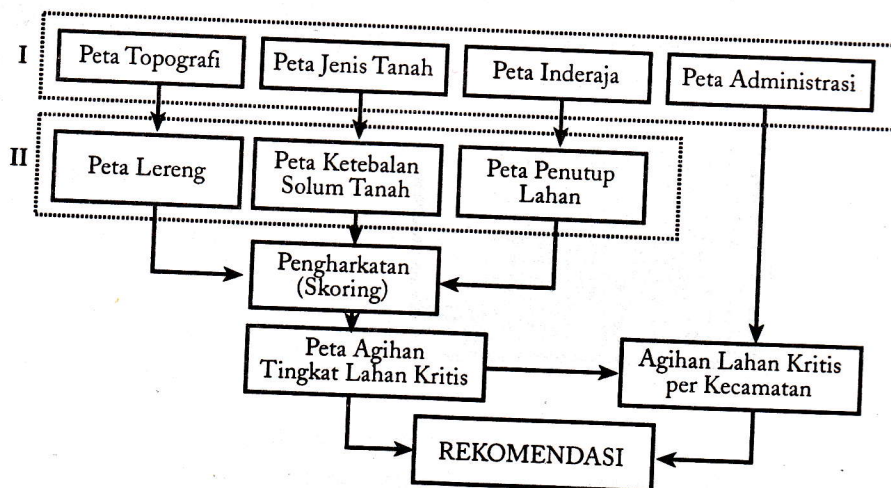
I

Peta Topografi

Peta Jenis Tanah

Peta Inderaja

Peta Administrasi

II

Peta Lereng

Peta Ketebalan Solum Tanah

Peta Penutup Lahan

Pengharkatan (Skoring)

Peta Agihan Tingkat Lahan Kritis

Agihan Lahan Kritis per Kecamatan

REKOMENDASI